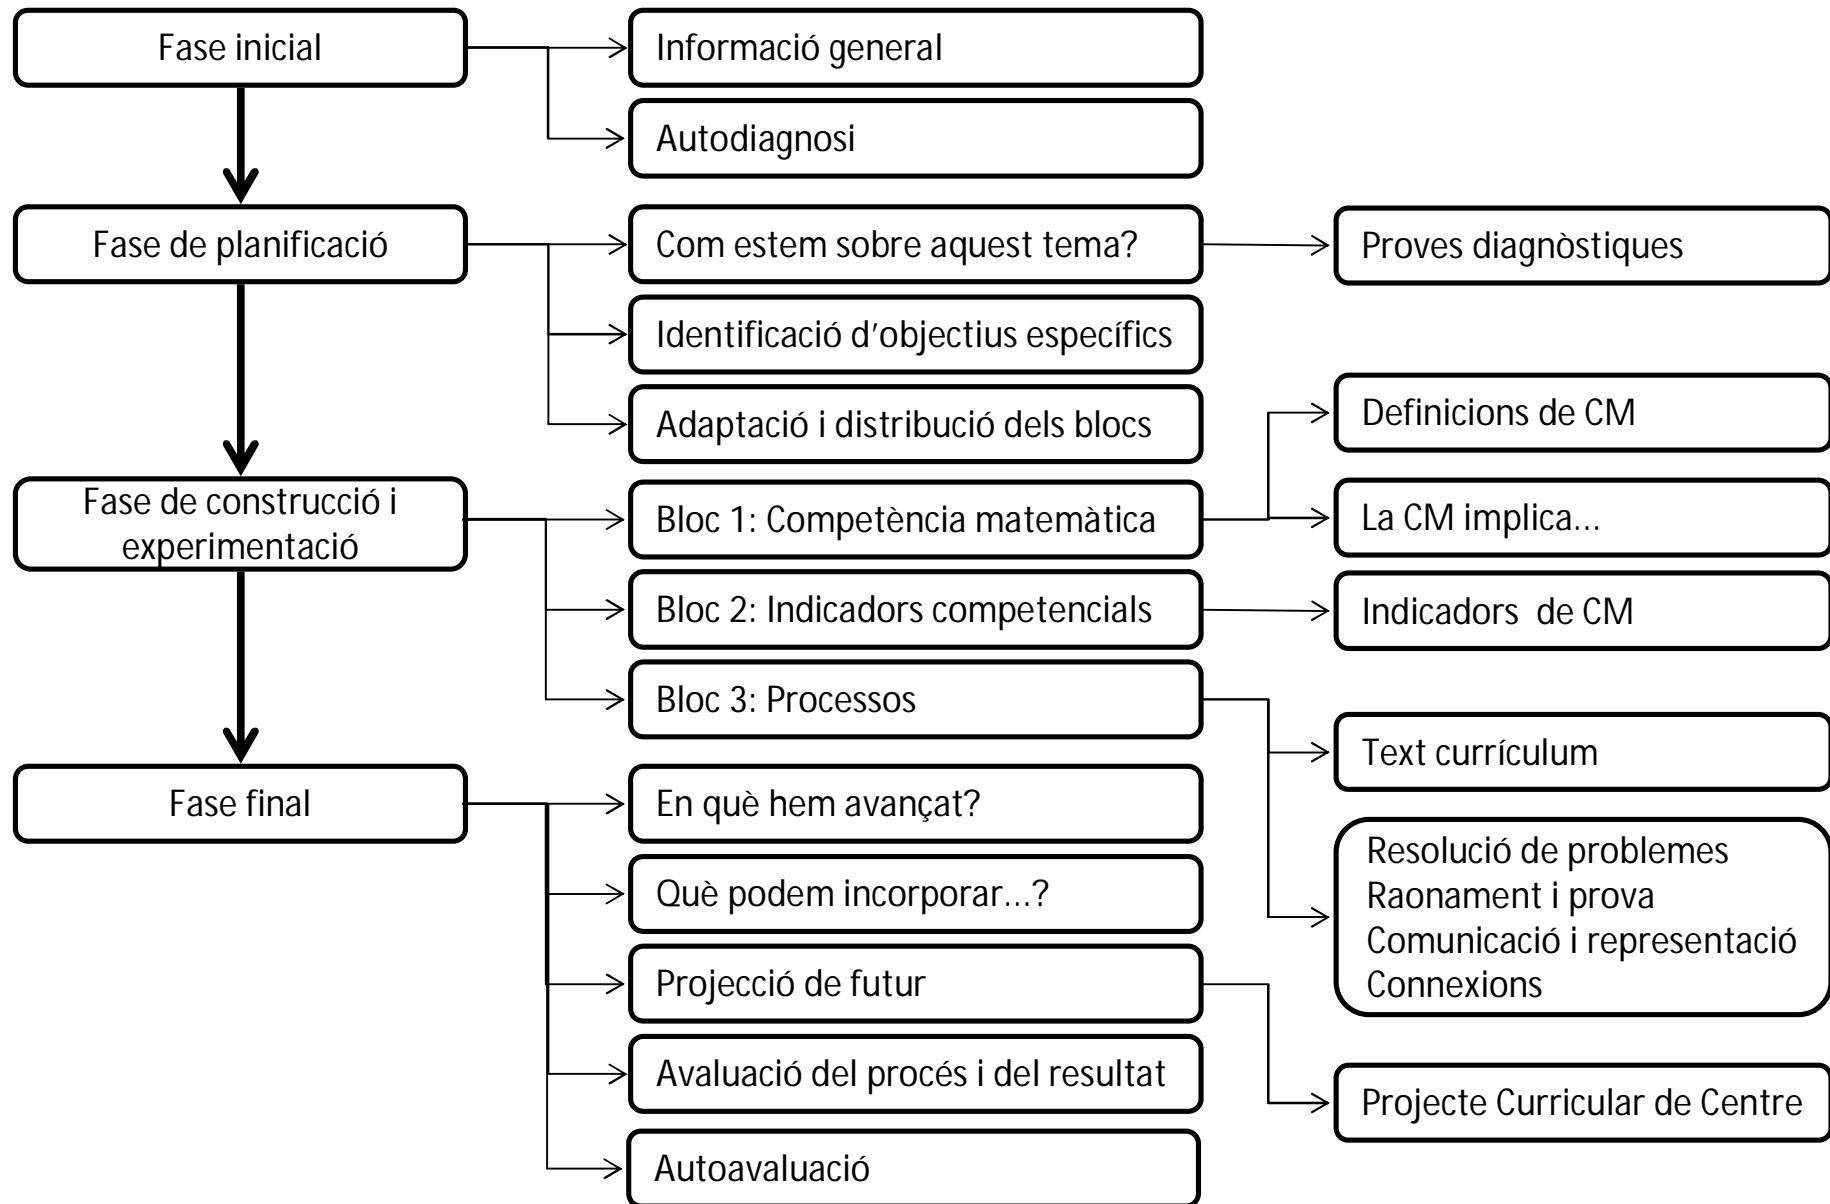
Fase inicial

Informació general

Autodiagnosi

Fase de planificació

Com estem sobre aquest tema?

Proves diagnòstiques

Identificació d'objectius específics

Adaptació i distribució dels blocs

Definicions de CM

Fase de construcció i experimentació

Bloc 1: Competència matemàtica

La CM implica...

Bloc 2: Indicadors competencials

Indicadors de CM

Bloc 3: Processos

Text currículum

Resolució de problemes
Raonament i prova
Comunicació i representació
Connexions

Fase final

En què hem avançat?

Què podem incorporar...?

Projecció de futur

Avaluació del procés i del resultat

Projecte Curricular de Centre

Autoavaluació